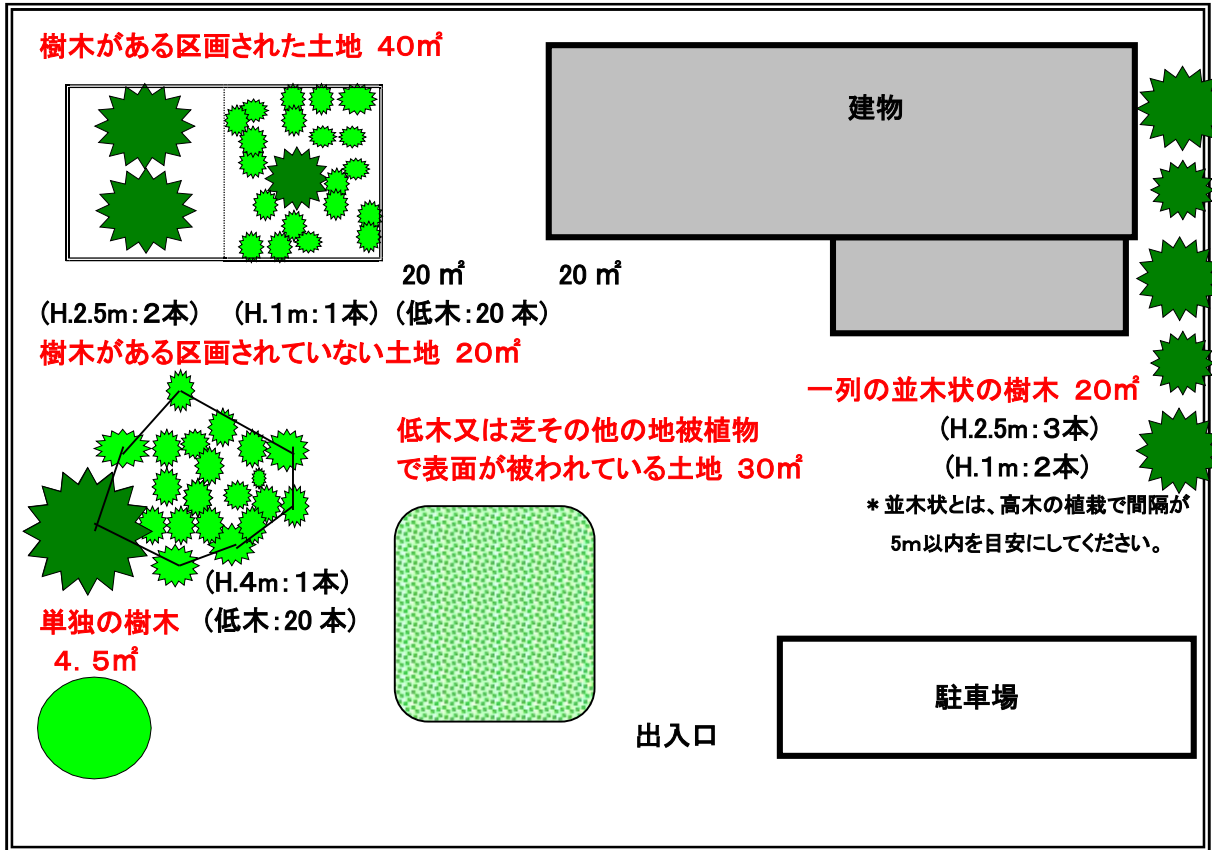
樹木がある区画された土地 40㎡

建物

20 ㎡　　20 ㎡

(H.2.5m：2本)　(H.1m：1本)（低木：20 本）

樹木がある区画されていない土地 20㎡

一列の並木状の樹木 20㎡

(H.2.5m：3本)

(H.1m：2本)

＊並木状とは、高木の植栽で間隔が5m以内を目安にしてください。

低木又は芝その他の地被植物で表面が被われている土地 30㎡

(H.4m：1本)

(低木：20 本)

単独の樹木
４．5㎡

駐車場

出入口